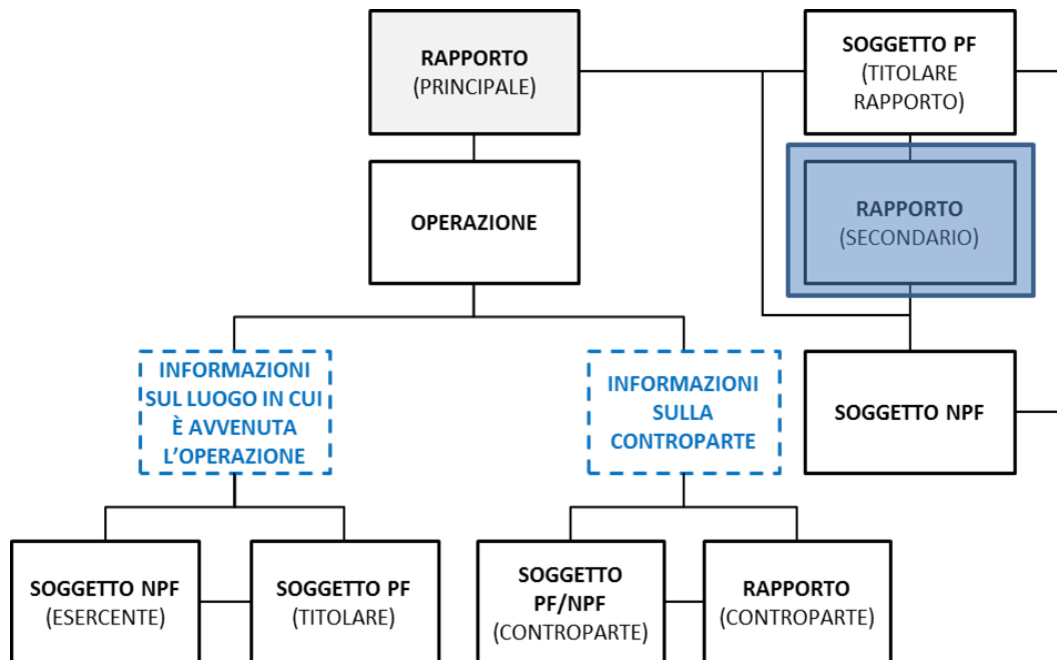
RAPPORTO
(PRINCIPALE)

SOGGETTO PF
(TITOLARE RAPPORTO)

RAPPORTO
(SECONDARIO)

OPERAZIONE

SOGGETTO NPF

INFORMAZIONI SUL LUOGO IN CUI È AVVENUTA L'OPERAZIONE

INFORMAZIONI SULLA CONTROPARTE

SOGGETTO NPF
(ESERCENTE)

SOGGETTO PF
(TITOLARE)

SOGGETTO PF/NPF
(CONTROPARTE)

RAPPORTO
(CONTROPARTE)